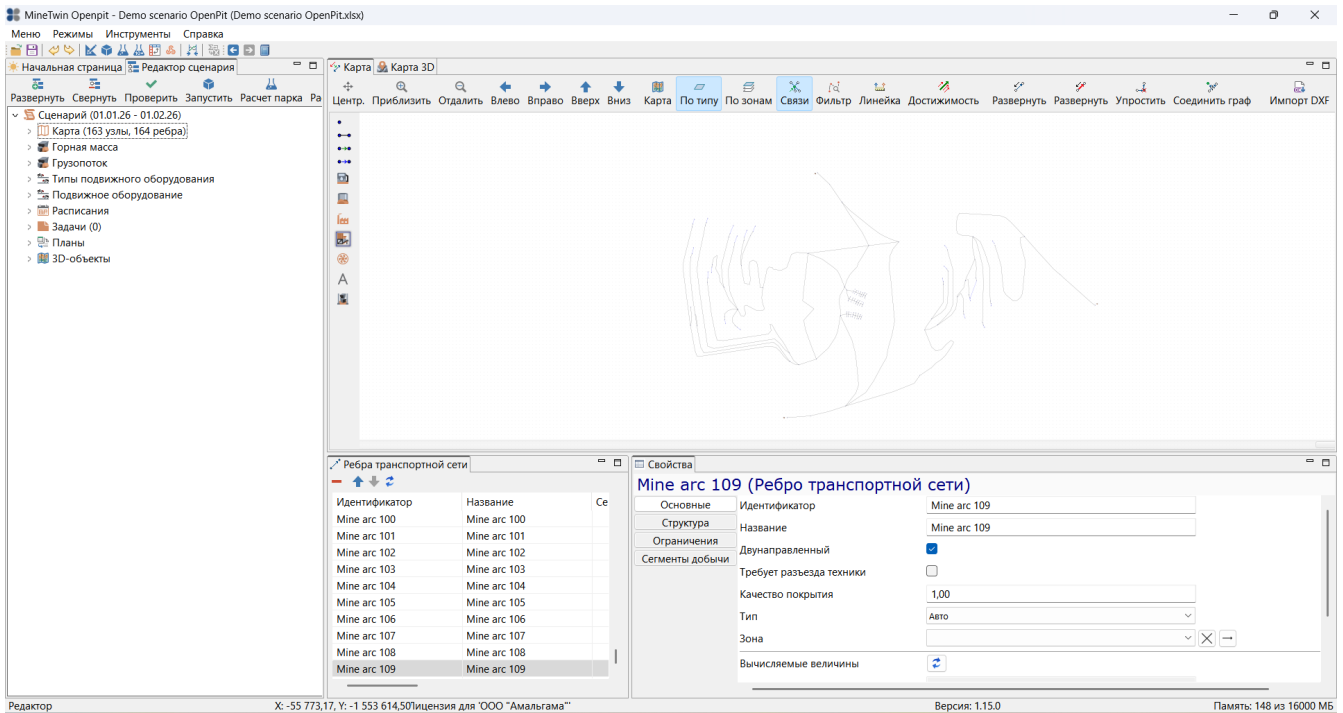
MineTwin Openpit - Demo scenario OpenPit (Demo scenario OpenPit.xlsx)

Меню Режимы Инструменты Справка

Начальная страница | Редактор сценария

Развернуть Свернуть Проверить Запустить Расчет парка Ра

Сценарий (01.01.26 - 01.02.26)
Карта (163 узлы, 164 ребра)
Горная масса
Грузопоток
Типы подвижного оборудования
Подвижное оборудование
Расписания
Задачи (0)
Планы
3D-объекты

Карта | Карта 3D

Центр. Приблизить Отдалить Влево Вправо Вверх Вниз Карта По типу По зонам Связи Фильтр Линейка Достижимость Развернуть Развернуть Упростить Соединить граф Импорт DXF

A

Ребра транспортной сети

| Идентификатор | Название | Се |
|---|---|---|
| Mine arc 100 | Mine arc 100 | |
| Mine arc 101 | Mine arc 101 | |
| Mine arc 102 | Mine arc 102 | |
| Mine arc 103 | Mine arc 103 | |
| Mine arc 104 | Mine arc 104 | |
| Mine arc 105 | Mine arc 105 | |
| Mine arc 106 | Mine arc 106 | |
| Mine arc 107 | Mine arc 107 | |
| Mine arc 108 | Mine arc 108 | |
| Mine arc 109 | Mine arc 109 | |

Свойства

Mine arc 109 (Ребро транспортной сети)

Основные
Структура
Ограничения
Сегменты добычи

Идентификатор Mine arc 109
Название Mine arc 109
Двунаправленный
Требует разъезда техники
Качество покрытия 1,00
Тип Авто
Зона
Вычисляемые величины

Редактор X: -55 773,17, Y: -1 553 614,50Лицензия для 'ООО "Амальгама"' Версия: 1.15.0 Память: 148 из 16000 МБ